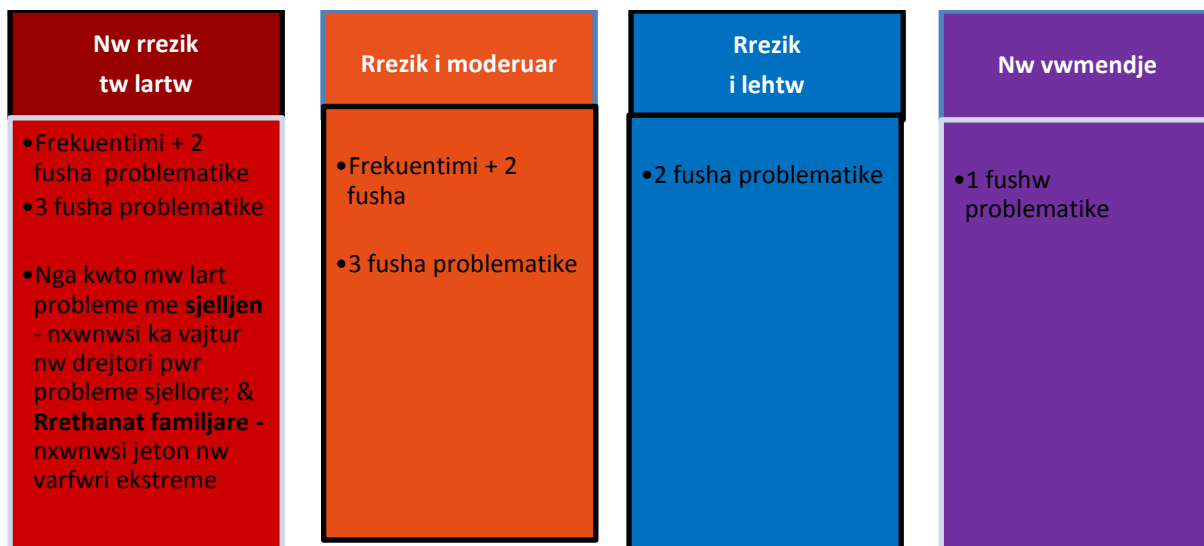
Nw rrezik tw lartw

•Frekuentimi + 2 fusha problematike
•3 fusha problematike

•Nga kwto mw lart probleme me **sjelljen** - nxwnwsi ka vajtur nw drejtori pwr probleme sjellore; & **Rrethanat familjare -** nxwnwsi jeton nw varfwri ekstreme

Rrezik i moderuar

•Frekuentimi + 2 fusha

•3 fusha problematike

Rrezik i lehtw

•2 fusha problematike

Nw vwmendje

•1 fushw problematike